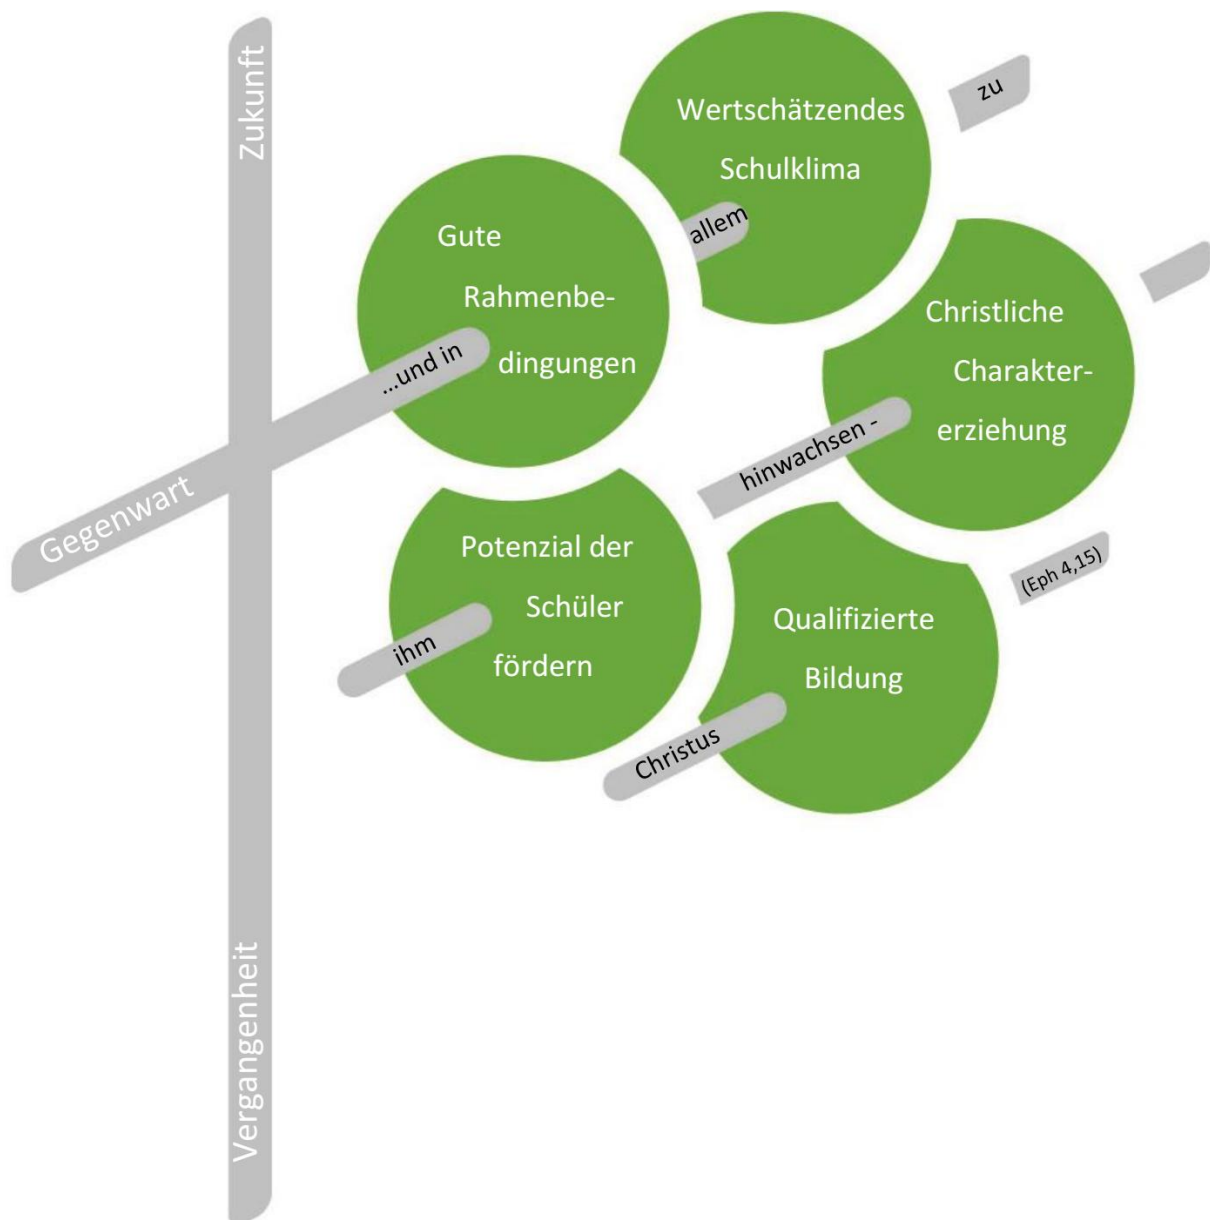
Zukunft

Wertschätzendes Schulklima

zu

allem

Gute Rahmenbedingungen

...und in

Christliche Charaktererziehung

Gegenwart

hinwachsen -

Potenzial der Schüler fördern

ihm

Qualifizierte Bildung

(Eph 4,15)

Christus

Vergangenheit